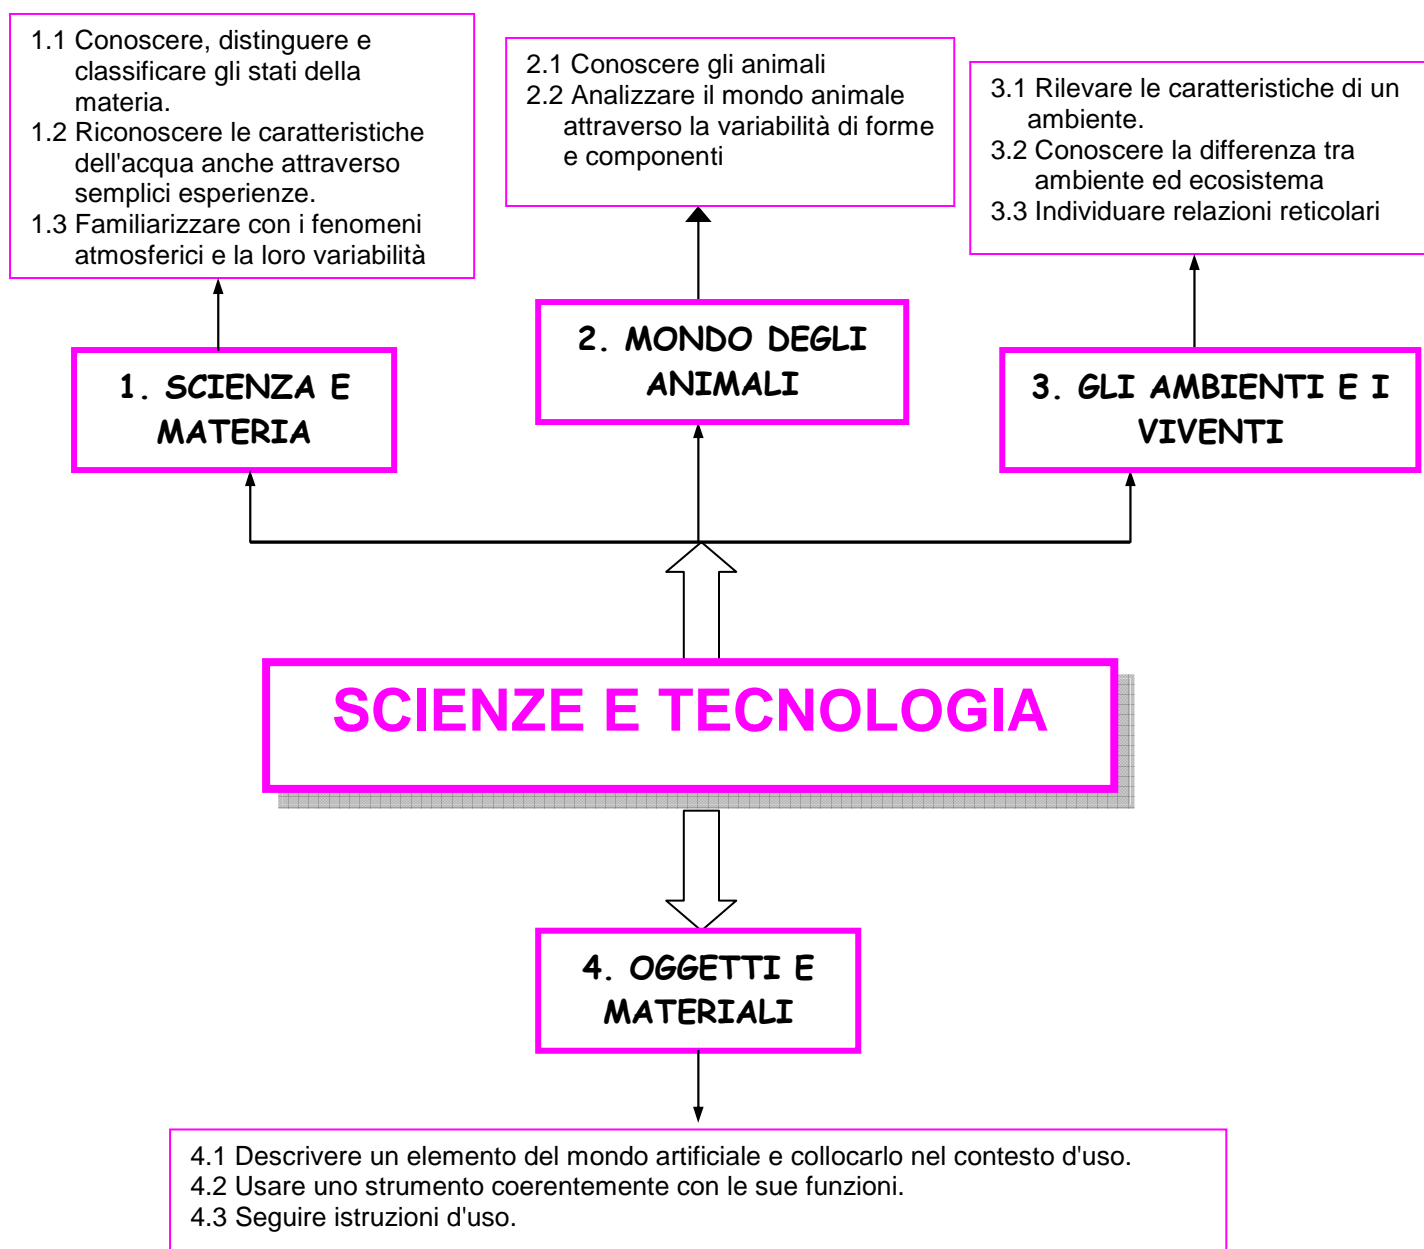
1.1 Conoscere, distinguere e classificare gli stati della materia.
1.2 Riconoscere le caratteristiche dell'acqua anche attraverso semplici esperienze.
1.3 Familiarizzare con i fenomeni atmosferici e la loro variabilità

2.1 Conoscere gli animali
2.2 Analizzare il mondo animale attraverso la variabilità di forme e componenti

3.1 Rilevare le caratteristiche di un ambiente.
3.2 Conoscere la differenza tra ambiente ed ecosistema
3.3 Individuare relazioni reticolari

1. SCIENZA E MATERIA

2. MONDO DEGLI ANIMALI

3. GLI AMBIENTI E I VIVENTI

SCIENZE E TECNOLOGIA

4. OGGETTI E MATERIALI

4.1 Descrivere un elemento del mondo artificiale e collocarlo nel contesto d'uso.
4.2 Usare uno strumento coerentemente con le sue funzioni.
4.3 Seguire istruzioni d'uso.